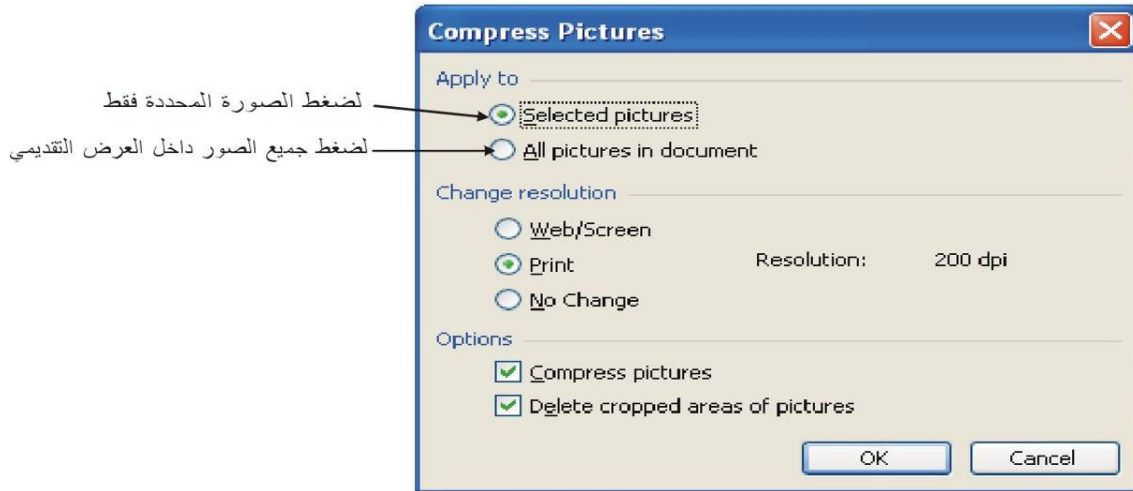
Compress Pictures

Apply to

لضغط الصورة المحددة فقط

Selected pictures

لضغط جميع الصور داخل العرض التقديمي

All pictures in document

Change resolution

Web/Screen

Print

Resolution: 200 dpi

No Change

Options

Compress pictures

Delete cropped areas of pictures

OK

Cancel